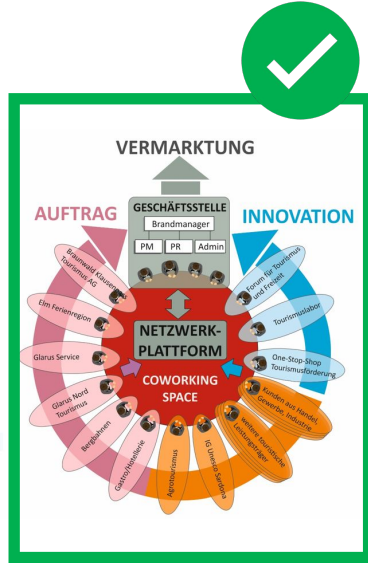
VERMARKTUNG

GESCHÄFTSSTELLE

Brandmanager

PM

PR

Admin

AUFTRAG

INNOVATION

Braunwald Klausen Tourismus AG

Elm Ferienregion

Glarus Service

Glarus Nord Tourismus

Bergbahnen

Gastro/Hotellerie

Agrotourismus

IG Unesco-Sardona

weitere touristische Leistungsträger

Kunden aus Handel, Gewerbe, Industrie

Forum für Tourismus und Freizeit

Tourismuslabor

One-Stop-Shop Tourismusförderung

NETZWERK-PLATTFORM

COWORKING SPACE